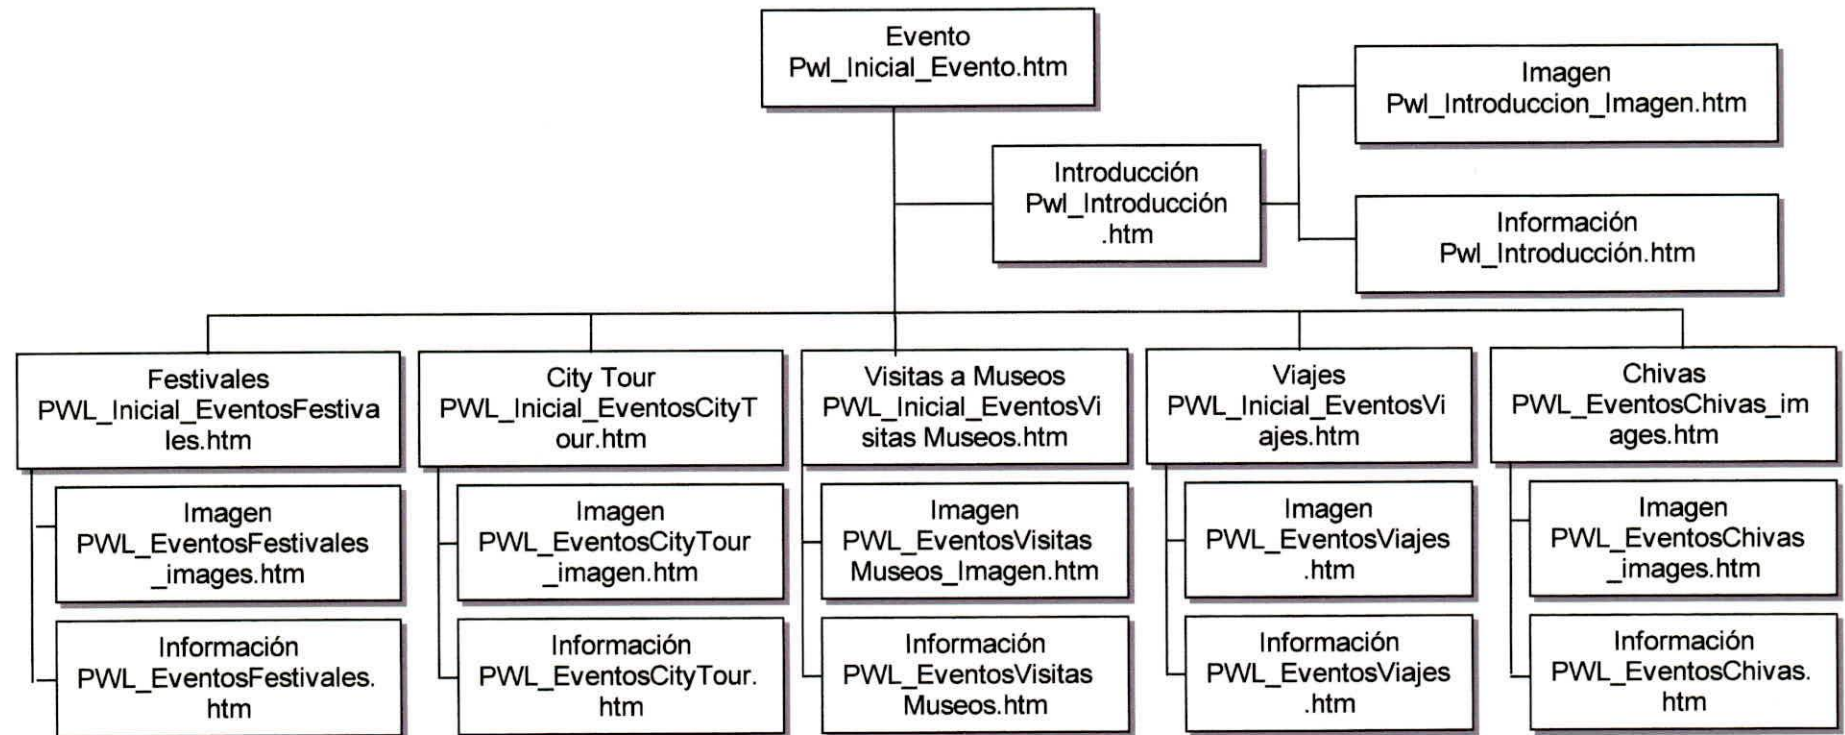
Evento
Pwl_Inicial_Evento.htm

Introducción
Pwl_Introducción
.htm

Imagen
Pwl_Introduccion_Imagen.htm

Información
Pwl_Introducción.htm

Festivales
PWL_Inicial_EventosFestivales.htm

Imagen
PWL_EventosFestivales_images.htm

Información
PWL_EventosFestivales.htm

City Tour
PWL_Inicial_EventosCityTour.htm

Imagen
PWL_EventosCityTour_imagen.htm

Información
PWL_EventosCityTour.htm

Visitas a Museos
PWL_Inicial_EventosVisitas Museos.htm

Imagen
PWL_EventosVisitas Museos_Imagen.htm

Información
PWL_EventosVisitas Museos.htm

Viajes
PWL_Inicial_EventosViajes.htm

Imagen
PWL_EventosViajes .htm

Información
PWL_EventosViajes .htm

Chivas
PWL_EventosChivas_images.htm

Imagen
PWL_EventosChivas_images.htm

Información
PWL_EventosChivas.htm